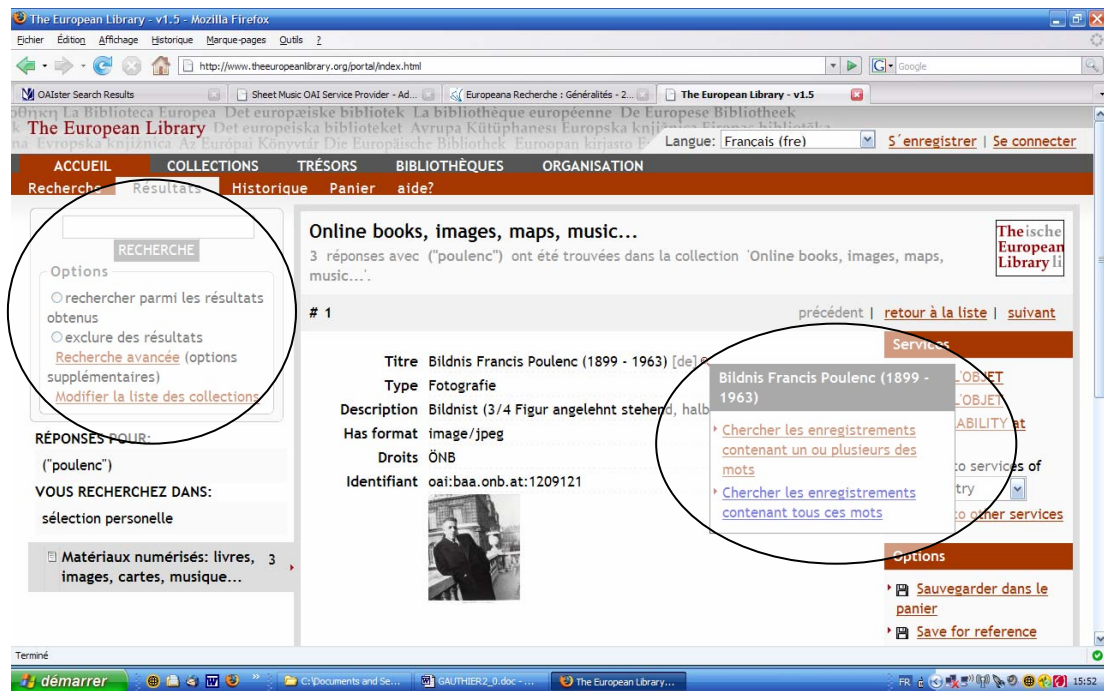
The European Library - v1.5 - Mozilla Firefox

Fichier Édition Affichage Historique Marque-pages Outils ?

http://www.theeuropeanlibrary.org/portal/index.html

Google

OAIster Search Results | Sheet Music OAI Service Provider - Ad... | Europeana Recherche : Généralités - 2... | The European Library - v1.5

The European Library

Langue: Français (fre) | S´enregistrer | Se connecter

ACCUEIL COLLECTIONS TRÉSORS BIBLIOTHÈQUES ORGANISATION

Recherche Résultats Historique Panier aide?

RECHERCHE

Options

rechercher parmi les résultats obtenus

exclure des résultats

Recherche avancée (options supplémentaires)

Modifier la liste des collections

RÉPONSES POUR:

("poulenc")

VOUS RECHERCHEZ DANS:

sélection personelle

Matériaux numérisés: livres, images, cartes, musique... 3

Online books, images, maps, music...

3 réponses avec ("poulenc") ont été trouvées dans la collection 'Online books, images, maps, music...'.

The European Library

# 1

précédent | retour à la liste | suivant

Titre Bildnis Francis Poulenc (1899 - 1963) [de]

Type Fotografie

Description Bildnist (3/4 Figur angelehnt stehend, halb

Has format image/jpeg

Droits ÖNB

Identifiant oai:baa.onb.at:1209121

Bildnis Francis Poulenc (1899 - 1963)

Chercher les enregistrements contenant un ou plusieurs des mots

Chercher les enregistrements contenant tous ces mots

Services

L'OBJET

L'OBJET

ABILITY at

to services of

try

to other services

Options

Sauvegarder dans le panier

Save for reference

Terminé

démarrer | C:\Documents and Se... | GAUTHIER2_0.doc - ... | The European Library... | FR 15:52